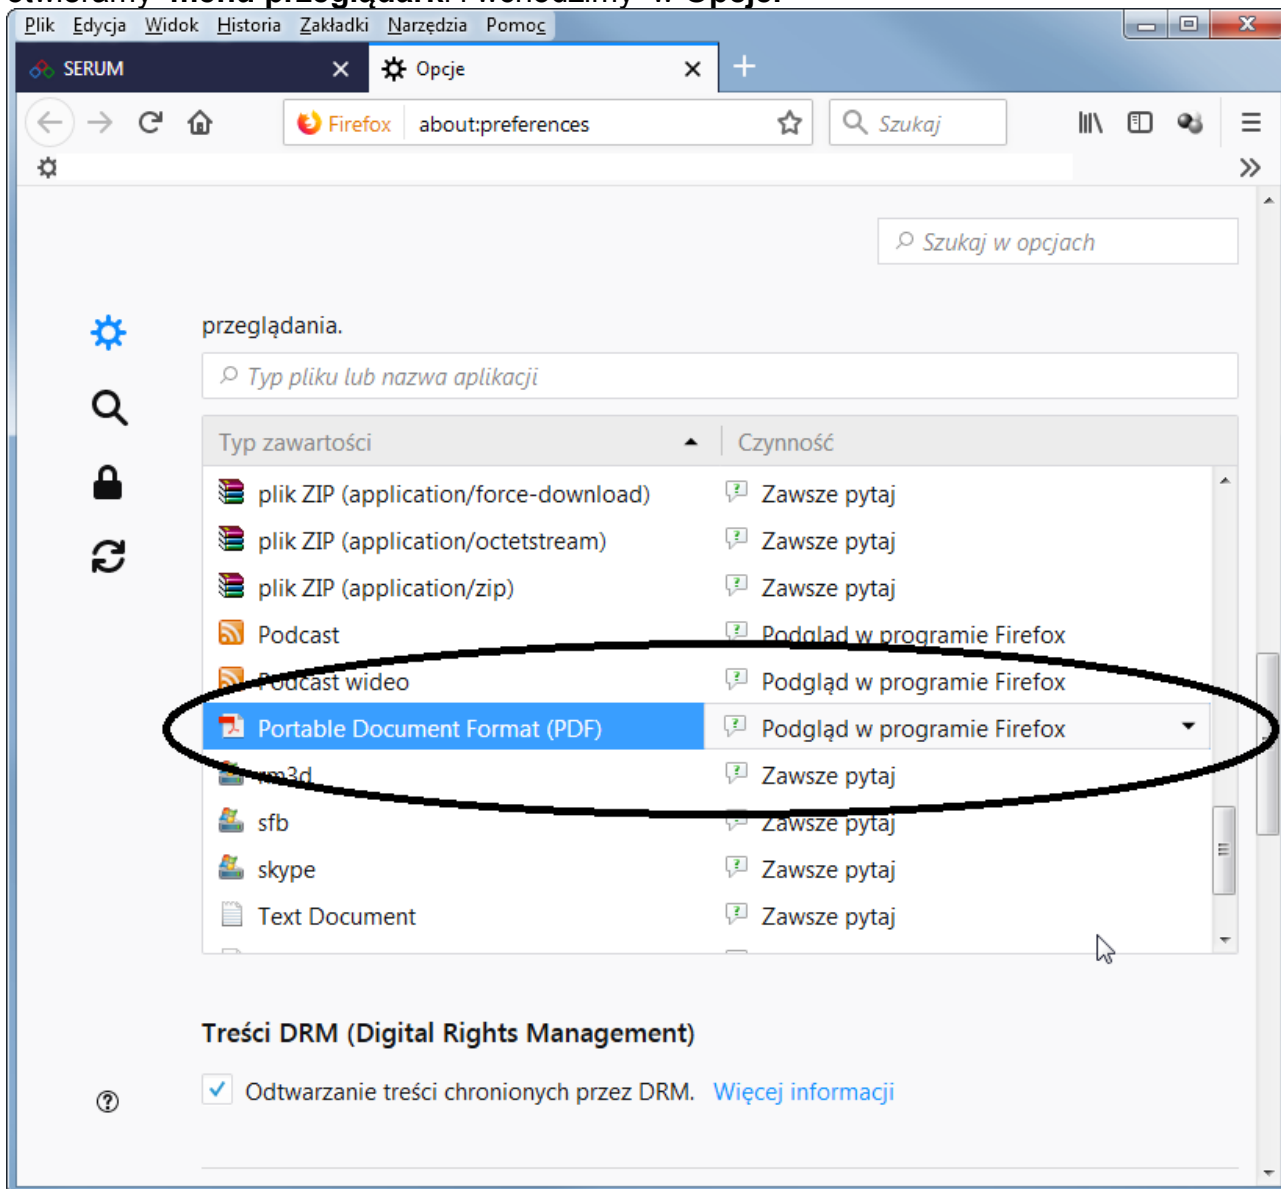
Plik Edycja Widok Historia Zakładki Narzędzia Pomoc

SERUM

Opcje

Firefox about:preferences

Szukaj

Szukaj w opcjach

przeglądania.

Typ pliku lub nazwa aplikacji

| Typ zawartości | Czynność |
|---|---|
| plik ZIP (application/force-download) | Zawsze pytaj |
| plik ZIP (application/octetstream) | Zawsze pytaj |
| plik ZIP (application/zip) | Zawsze pytaj |
| Podcast | Podgląd w programie Firefox |
| Podcast wideo | Podgląd w programie Firefox |
| Portable Document Format (PDF) | Podgląd w programie Firefox |
| rm3d | Zawsze pytaj |
| sfb | Zawsze pytaj |
| skype | Zawsze pytaj |
| Text Document | Zawsze pytaj |

Treści DRM (Digital Rights Management)

Odtwarzanie treści chronionych przez DRM. Więcej informacji